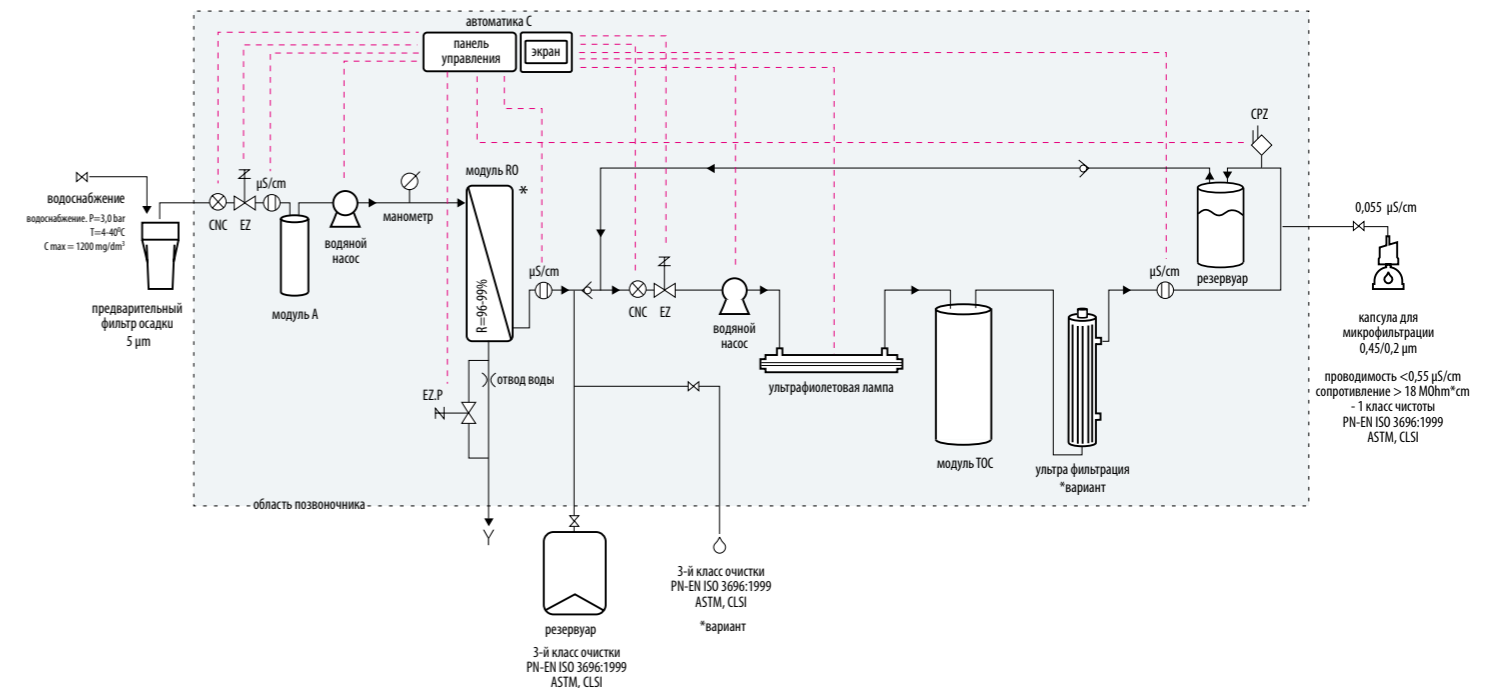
автоматика C

панель управления

экран

водоснабжение

водоснабжение. P=3,0 bar
T=4–40°C
C max = 1200 mg/dm$^3$

CNC

EZ

µS/cm

водяной насос

манометр

модуль RO

*

R=96-99%

модуль A

предварительный фильтр осадки
5 µm

EZ.P

отвод воды

µS/cm

CNC

EZ

водяной насос

ультрафиолетовая лампа

модуль TOC

ультра фильтрация
*вариант

µS/cm

резервуар

CPZ

0,055 µS/cm

капсула для микрофильтрации
0,45/0,2 µm

проводимость <0,55 µS/cm
сопротивление > 18 MOhm*cm
- 1 класс чистоты
PN-EN ISO 3696:1999
ASTM, CLSI

область позвоночника

резервуар

3-й класс очистки
PN-EN ISO 3696:1999
ASTM, CLSI

3-й класс очистки
PN-EN ISO 3696:1999
ASTM, CLSI

*вариант